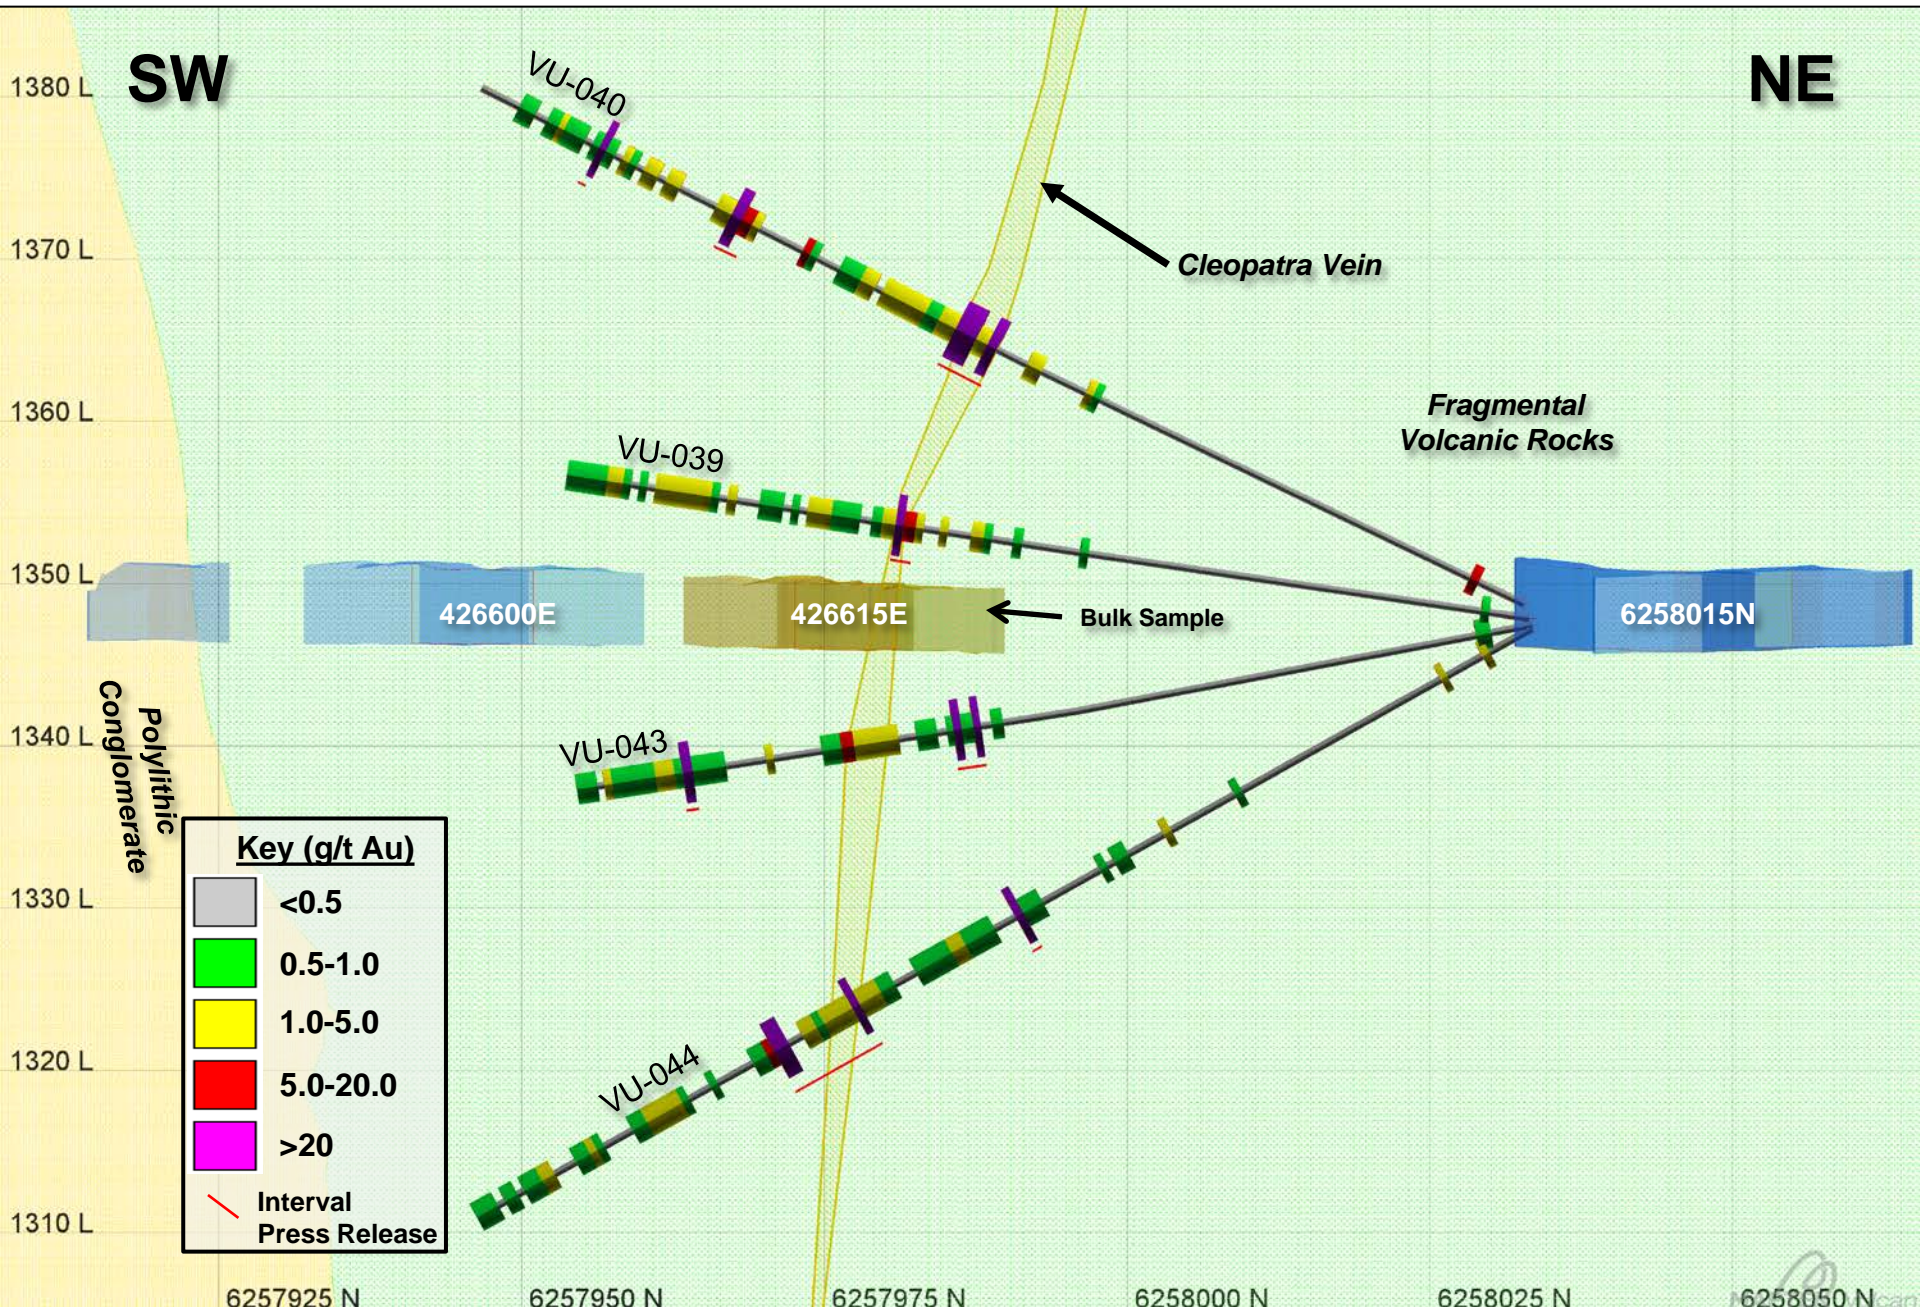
SW

NE

1380 L

1370 L

1360 L

1350 L

1340 L

1330 L

1320 L

1310 L

VU-040

Cleopatra Vein

Fragmental Volcanic Rocks

VU-039

426600E

426615E

Bulk Sample

6258015N

Polylithic Conglomerate

VU-043

VU-044

Key (g/t Au)

<0.5

0.5-1.0

1.0-5.0

5.0-20.0

>20

Interval Press Release

6257925 N

6257950 N

6257975 N

6258000 N

6258025 N

6258050 N